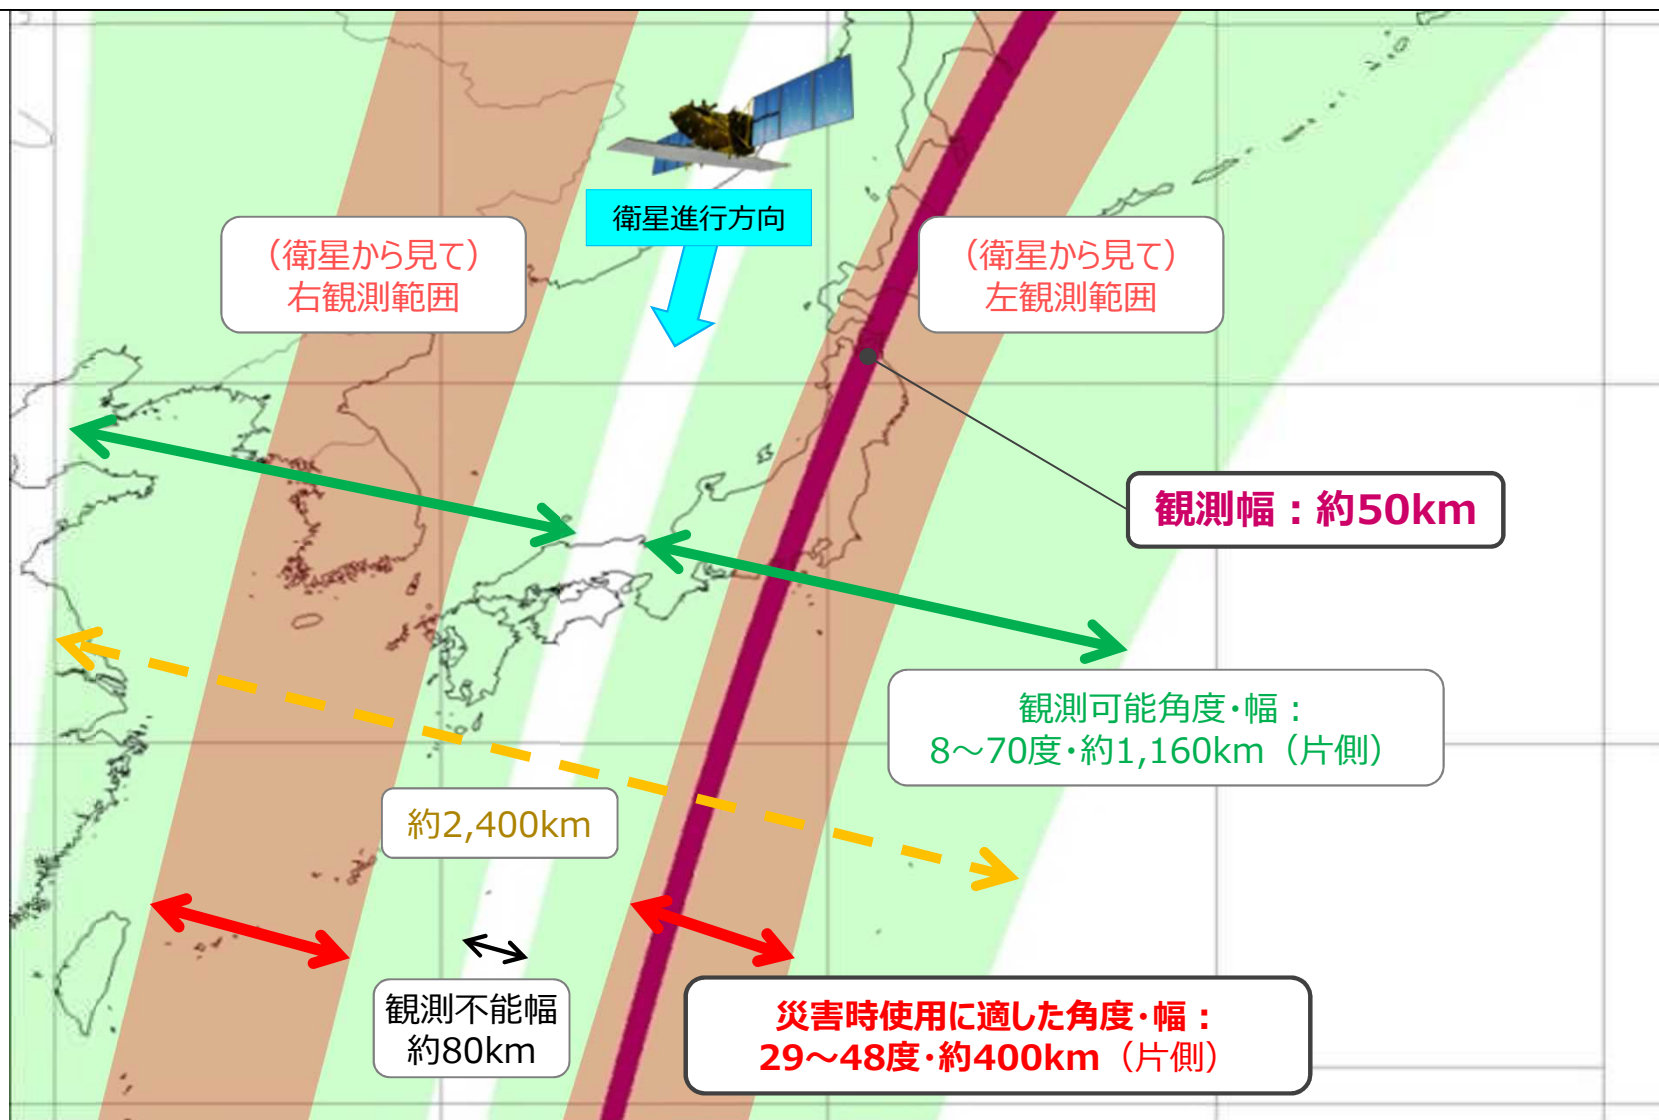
衛星進行方向

（衛星から見て）
右観測範囲

（衛星から見て）
左観測範囲

観測幅：約50km

観測可能角度・幅：
8～70度・約1,160km（片側）

約2,400km

観測不能幅
約80km

災害時使用に適した角度・幅：
29～48度・約400km（片側）